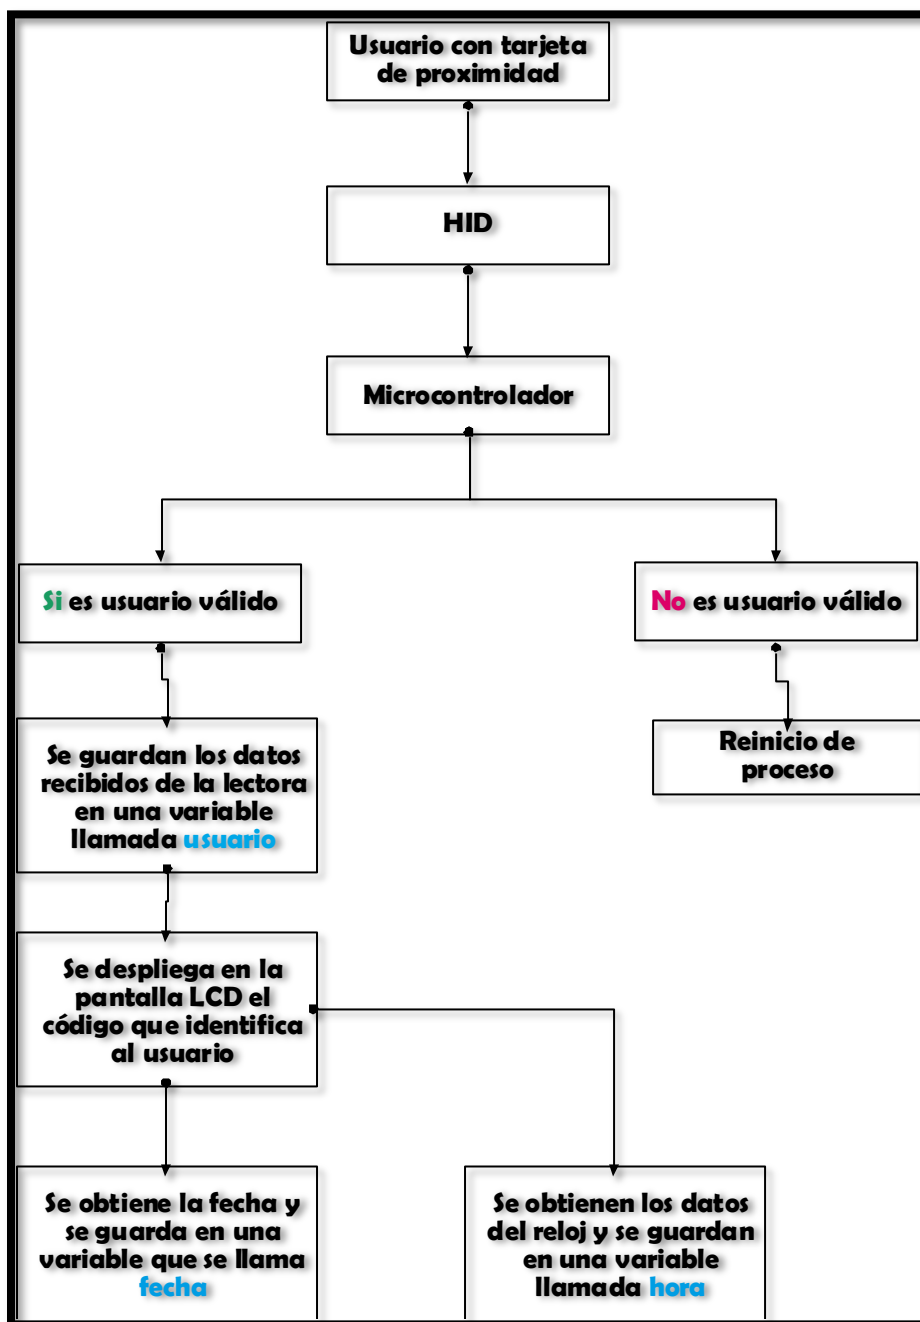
Usuario con tarjeta de proximidad

HID

Microcontrolador

Si es usuario válido

No es usuario válido

Reinicio de proceso

Se guardan los datos recibidos de la lectora en una variable llamada usuario

Se despliega en la pantalla LCD el código que identifica al usuario

Se obtiene la fecha y se guarda en una variable que se llama fecha

Se obtienen los datos del reloj y se guardan en una variable llamada hora